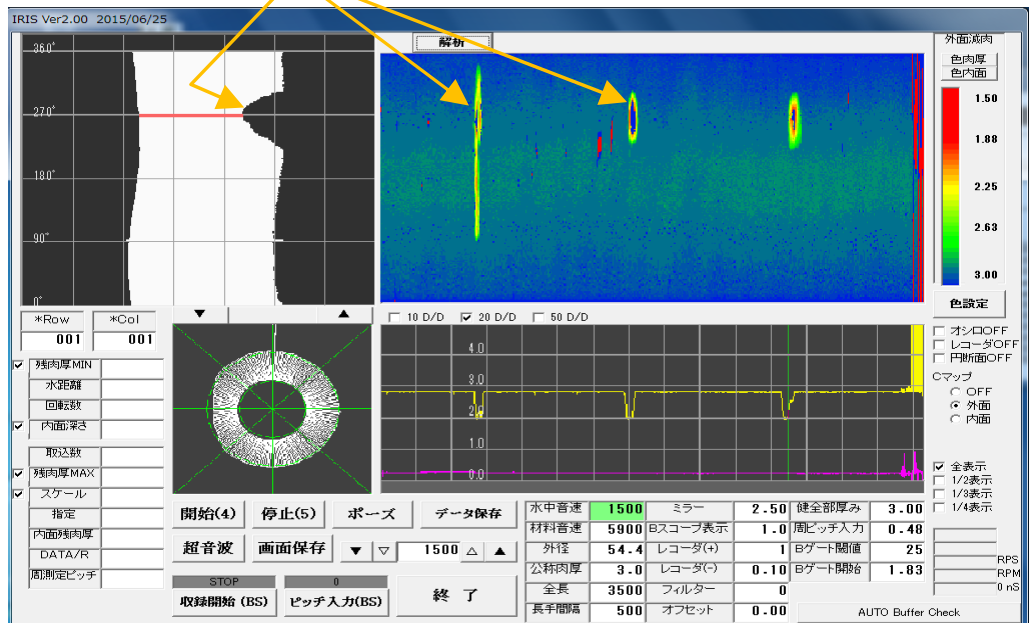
IRIS Ver2.00 2015/06/25

解析

外面減肉
色肉厚
色内面
1.50
1.88
2.25
2.63
3.00
色設定

360°
270°
180°
90°
0°

*Row 001
*Col 001

10 D/D
20 D/D
50 D/D

4.0
3.0
2.0
1.0
0.0

オシロOFF
レーダOFF
円断面OFF
Cマップ
OFF
外面
内面

全表示
1/2表示
1/3表示
1/4表示

残肉厚MIN
水距離
回転数
内面深さ
取込数
残肉厚MAX
スケール
指定
内面残肉厚
DATA/R
周測定ピッチ

開始(4)
停止(5)
ポーズ
データ保存
超音波
画面保存
1500
STOP
0
収録開始 (BS)
ピッチ入力(BS)
終 了

| 水中音速 | 1500 | ミラー | 2.50 | 健全部厚み | 3.00 |
|---|---|---|---|---|---|
| 材料音速 | 5900 | Bスコープ表示 | 1.0 | 周ピッチ入力 | 0.48 |
| 外径 | 54.4 | レーダ(+) | 1 | Bゲート閾値 | 25 |
| 公称肉厚 | 3.0 | レーダ(-) | 0.10 | Bゲート開始 | 1.83 |
| 全長 | 3500 | フィルター | 0 | | |
| 長手間隔 | 500 | オフセット | 0.00 | | |

RPS
RPM
0 nS
AUTO Buffer Check